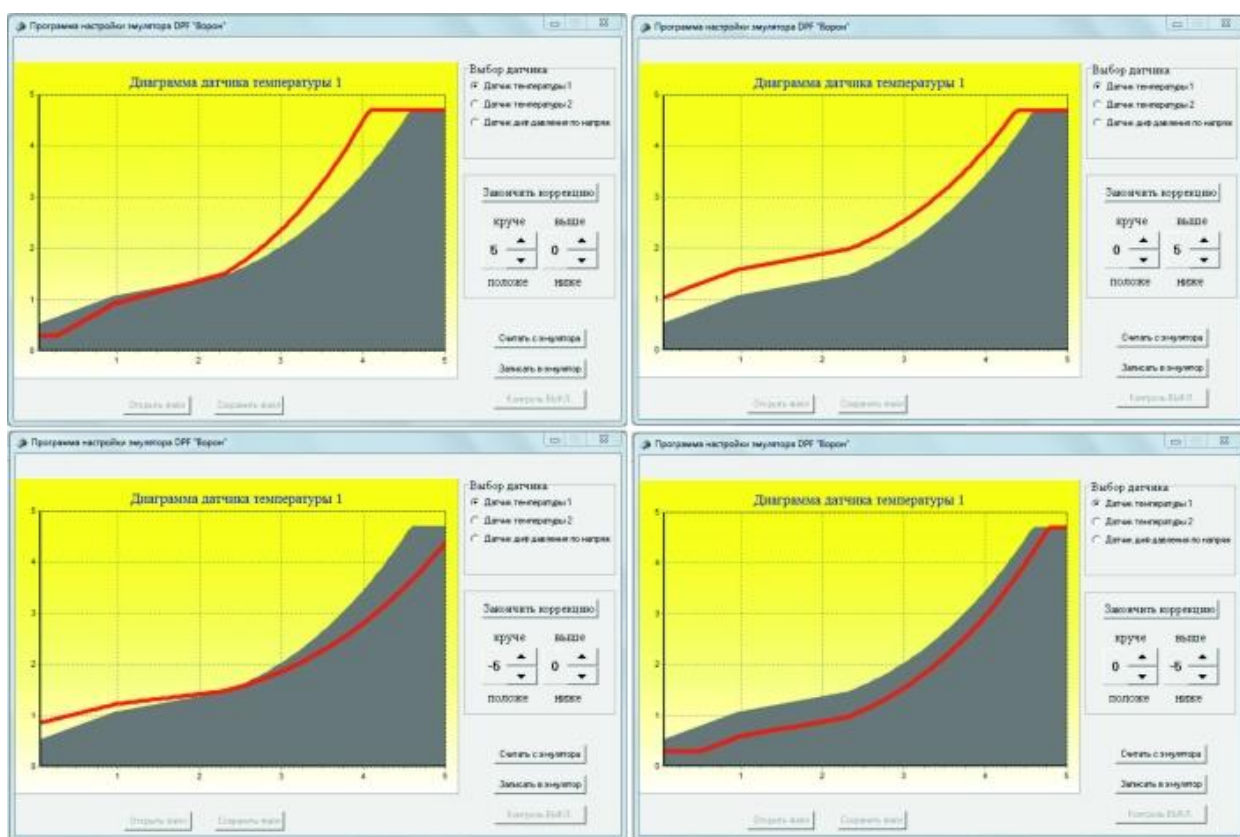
Программа настройки эмулятора DPF "Ворон"

Диаграмма датчика температуры 1

5
4
3
2
1
0
1 2 3 4 5

Выбор датчика
Датчик температуры 1
Датчик температуры 2
Датчик диф давления по напрях

Закончить коррекцию
круче выше
5 0
положе ниже

Считать с эмулятора
Записать в эмулятор
Открыть файл
Сохранить файл
Контроль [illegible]

Программа настройки эмулятора DPF "Ворон"

Диаграмма датчика температуры 1

5
4
3
2
1
0
1 2 3 4 5

Выбор датчика
Датчик температуры 1
Датчик температуры 2
Датчик диф давления по напрях

Закончить коррекцию
круче выше
0 5
положе ниже

Считать с эмулятора
Записать в эмулятор
Открыть файл
Сохранить файл
Контроль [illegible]

Программа настройки эмулятора DPF "Ворон"

Диаграмма датчика температуры 1

5
4
3
2
1
0
1 2 3 4 5

Выбор датчика
Датчик температуры 1
Датчик температуры 2
Датчик диф давления по напрях

Закончить коррекцию
круче выше
-5 0
положе ниже

Считать с эмулятора
Записать в эмулятор
Открыть файл
Сохранить файл
Контроль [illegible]

Программа настройки эмулятора DPF "Ворон"

Диаграмма датчика температуры 1

5
4
3
2
1
0
1 2 3 4 5

Выбор датчика
Датчик температуры 1
Датчик температуры 2
Датчик диф давления по напрях

Закончить коррекцию
круче выше
0 -5
положе ниже

Считать с эмулятора
Записать в эмулятор
Открыть файл
Сохранить файл
Контроль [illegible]